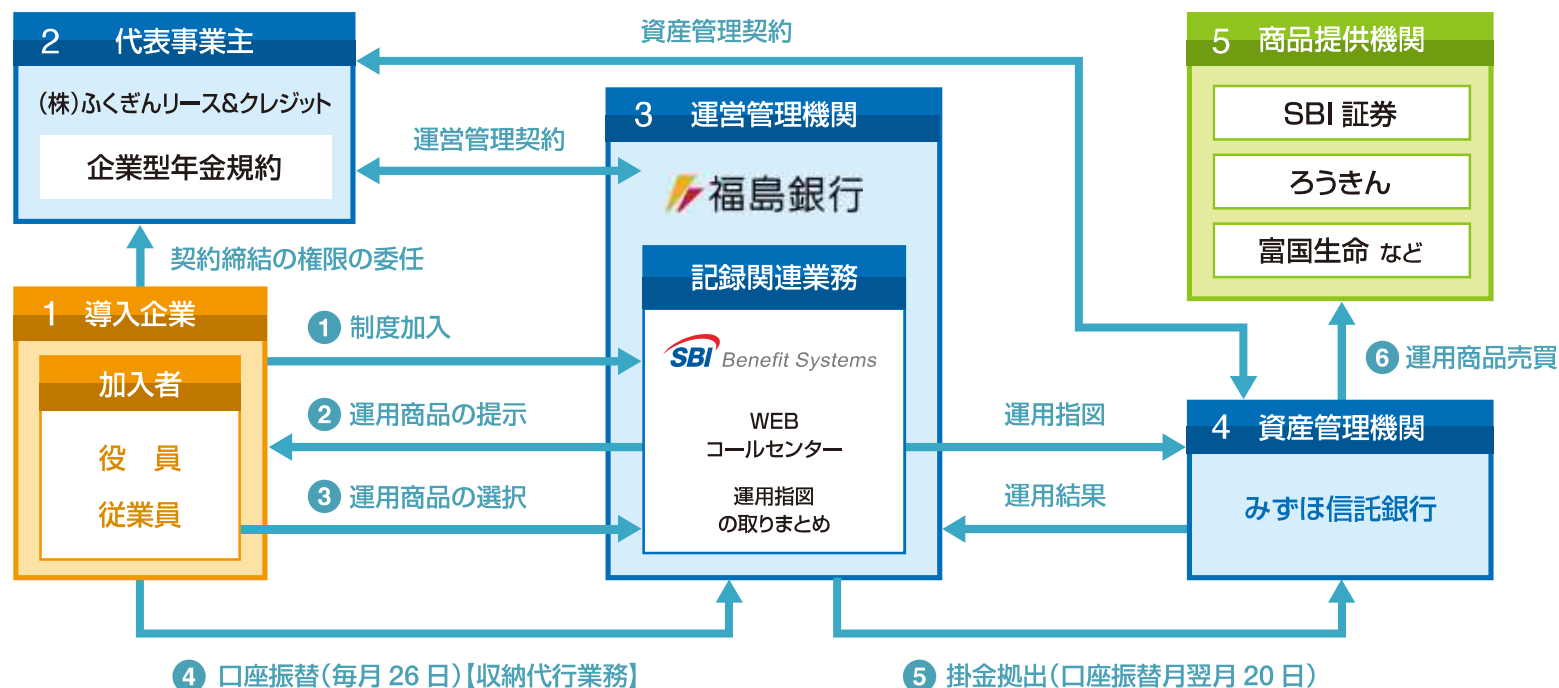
2 代表事業主

(株)ふくぎんリース&クレジット

企業型年金規約

資産管理契約

5 商品提供機関

SBI 証券

ろうきん

富国生命 など

3 運営管理機関

運営管理契約

福島銀行

記録関連業務

契約締結の権限の委任

1 導入企業

加入者

役 員

従業員

1 制度加入

SBI Benefit Systems

2 運用商品の提示

WEB
コールセンター

運用指図
の取りまとめ

3 運用商品の選択

運用指図

運用結果

6 運用商品売買

4 資産管理機関

みずほ信託銀行

4 口座振替(毎月 26 日)【収納代行業務】

5 掛金拠出(口座振替月翌月 20 日)